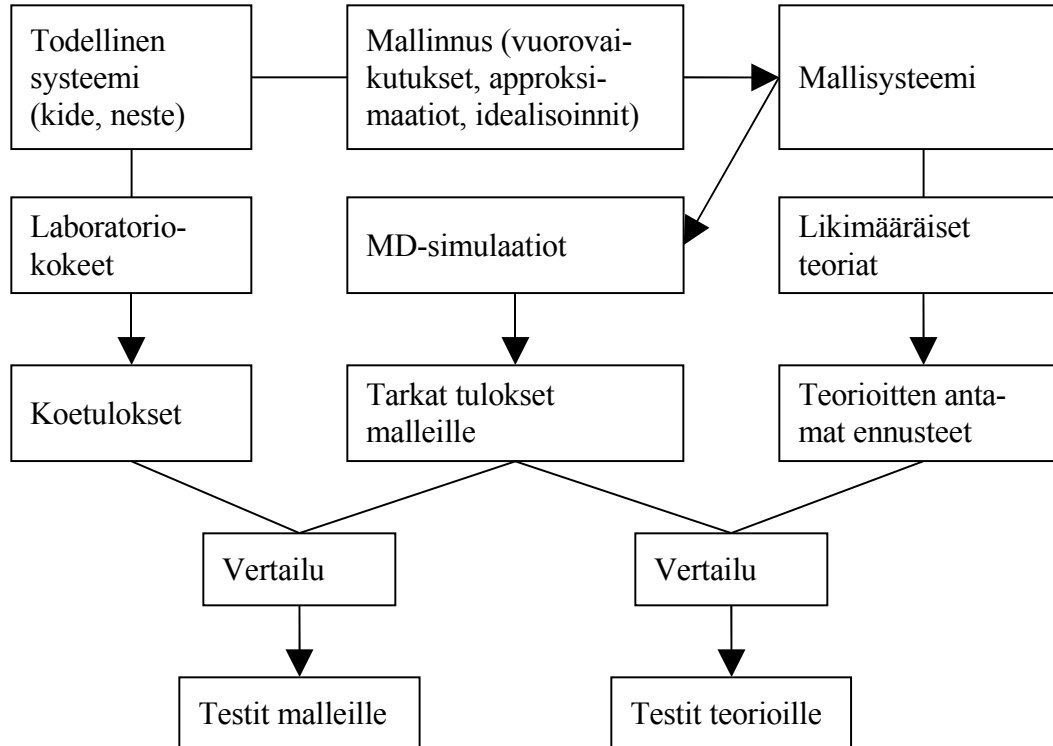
Todellinen systeemi (kide, neste)

Mallinnus (vuorovaikutukset, approksimaatiot, idealisoinnit)

Mallisysteemi

Laboratoriokokeet

MD-simulaatiot

Likimääräiset teoriat

Koetulokset

Tarkat tulokset malleille

Teorioitten antamat ennusteet

Vertailu

Vertailu

Testit malleille

Testit teorioille